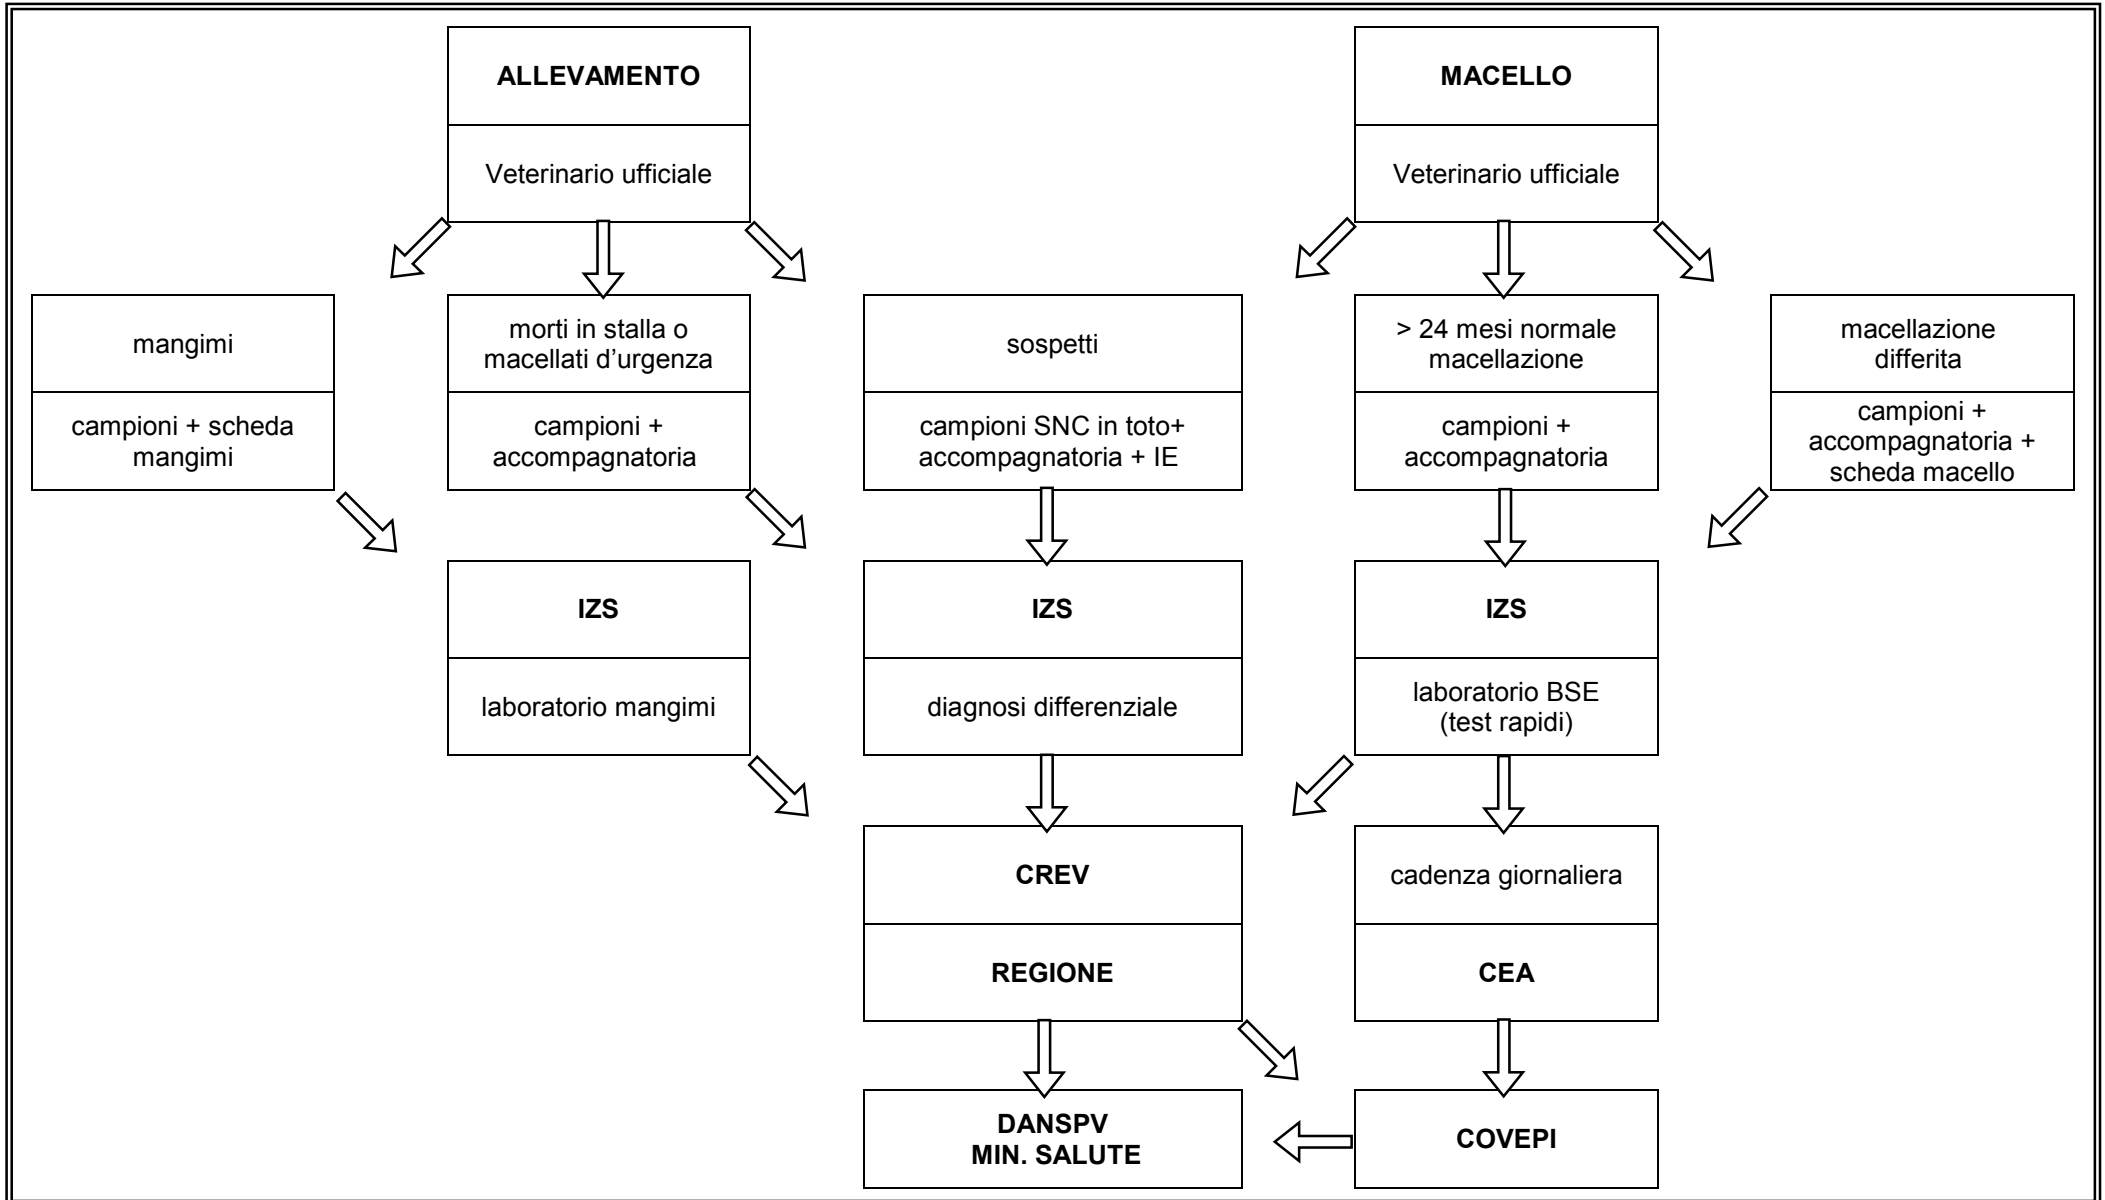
ALLEVAMENTO

Veterinario ufficiale

MACELLO

Veterinario ufficiale

mangimi

campioni + scheda mangimi

morti in stalla o macellati d'urgenza

campioni + accompagnatoria

sospetti

campioni SNC in toto+ accompagnatoria + IE

> 24 mesi normale macellazione

campioni + accompagnatoria

macellazione differita

campioni + accompagnatoria + scheda macello

IZS

laboratorio mangimi

IZS

diagnosi differenziale

IZS

laboratorio BSE (test rapidi)

CREV

REGIONE

cadenza giornaliera

CEA

DANSPV
MIN. SALUTE

COVEPI